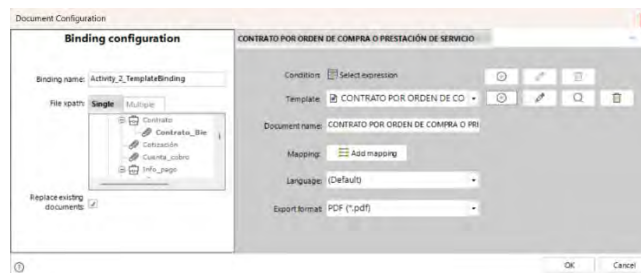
Document Configuration

Binding configuration

Binding name: Activity_2_TemplateBinding

File xpath: Single Multiple

Contrato
Contrato_Bie
Cotización
Cuenta_cobro
Info_pago

Replace existing documents:

CONTRATO POR ORDEN DE COMPRA O PRESTACIÓN DE SERVICIO

Condition: Select expression

Template: CONTRATO POR ORDEN DE CO

Document name: CONTRATO POR ORDEN DE COMPRA O PRI

Mapping: Add mapping

Language: (Default)

Export format: PDF (*.pdf)

OK Cancel